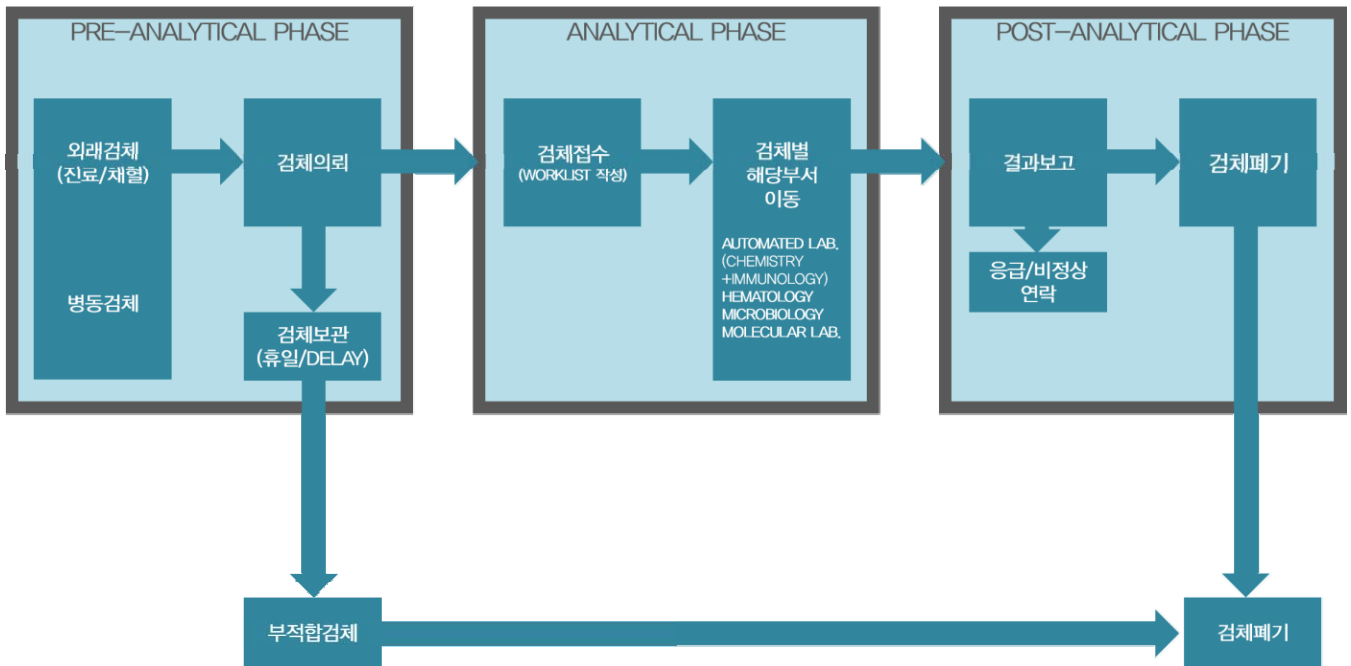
PRE-ANALYTICAL PHASE

외래검체
(진료/채혈)

병동검체

검체의뢰

검체보관
(휴일/DELAY)

ANALYTICAL PHASE

검체접수
(WORKLIST 작성)

검체별
해당부서
이동

AUTOMATED LAB.
(CHEMISTRY
+IMMUNOLOGY)
HEMATOLOGY
MICROBIOLOGY
MOLECULAR LAB.

POST-ANALYTICAL PHASE

결과보고

응급/비정상
연락

검체폐기

부적합검체

검체폐기